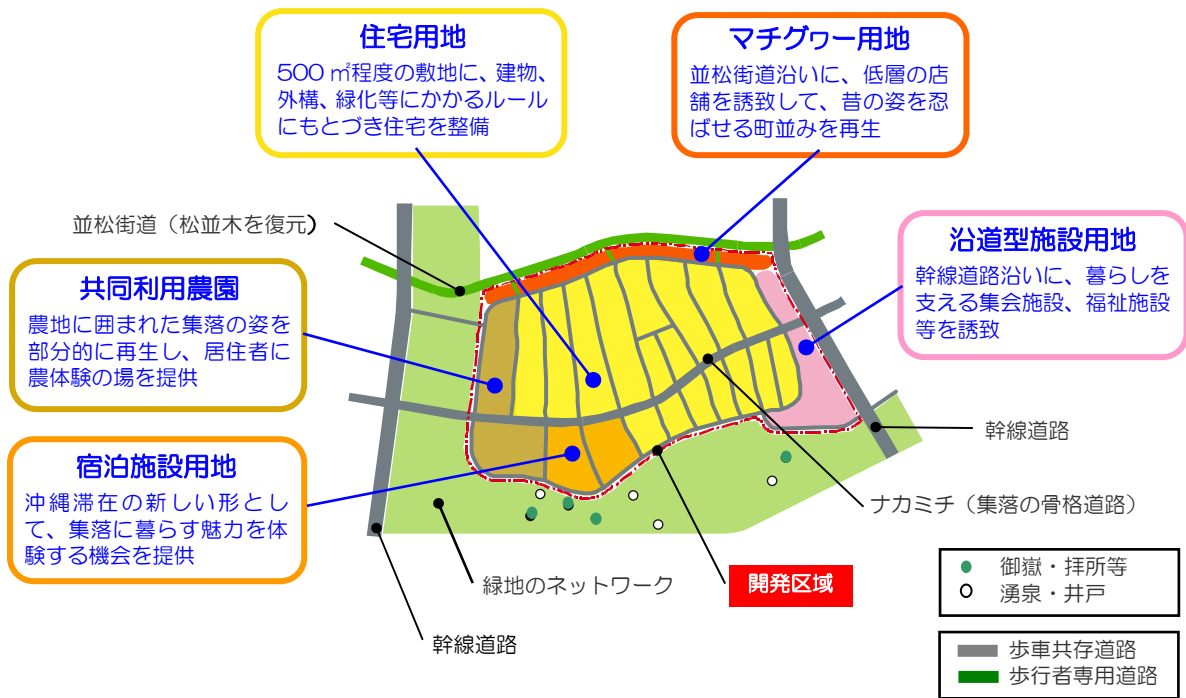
住宅用地
500㎡程度の敷地に、建物、外構、緑化等にかかるルールにもとづき住宅を整備

マチグヮー用地
並松街道沿いに、低層の店舗を誘致して、昔の姿を忍ばせる町並みを再生

並松街道（松並木を復元）

沿道型施設用地
幹線道路沿いに、暮らしを支える集会施設、福祉施設等を誘致

共同利用農園
農地に囲まれた集落の姿を部分的に再生し、居住者に農体験の場を提供

幹線道路

宿泊施設用地
沖縄滞在の新しい形として、集落に暮らす魅力を体験する機会を提供

ナカミチ（集落の骨格道路）

緑地のネットワーク

開発区域

幹線道路

御嶽・拝所等
湧泉・井戸

歩車共存道路
歩行者専用道路